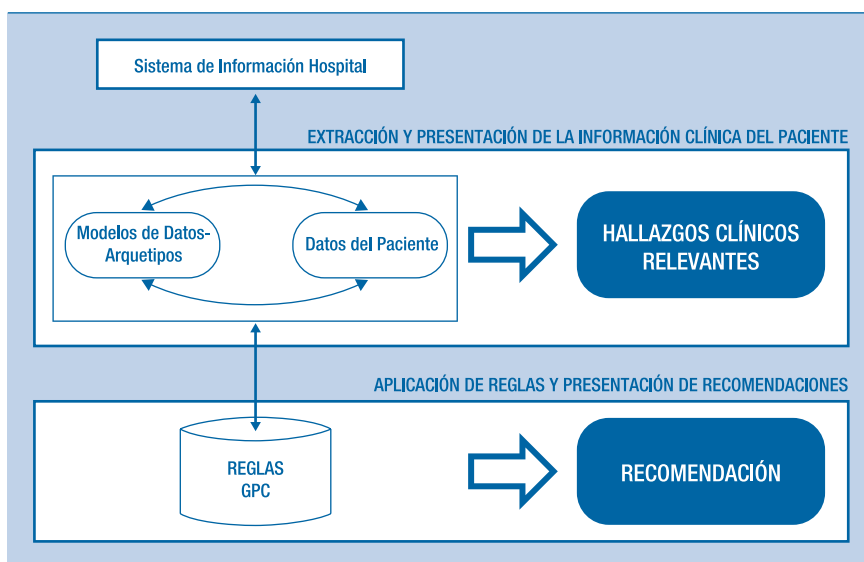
Sistema de Información Hospital

EXTRACCIÓN Y PRESENTACIÓN DE LA INFORMACIÓN CLÍNICA DEL PACIENTE

Modelos de Datos-Arquetipos

Datos del Paciente

HALLAZGOS CLÍNICOS RELEVANTES

APLICACIÓN DE REGLAS Y PRESENTACIÓN DE RECOMENDACIONES

REGLAS GPC

RECOMENDACIÓN